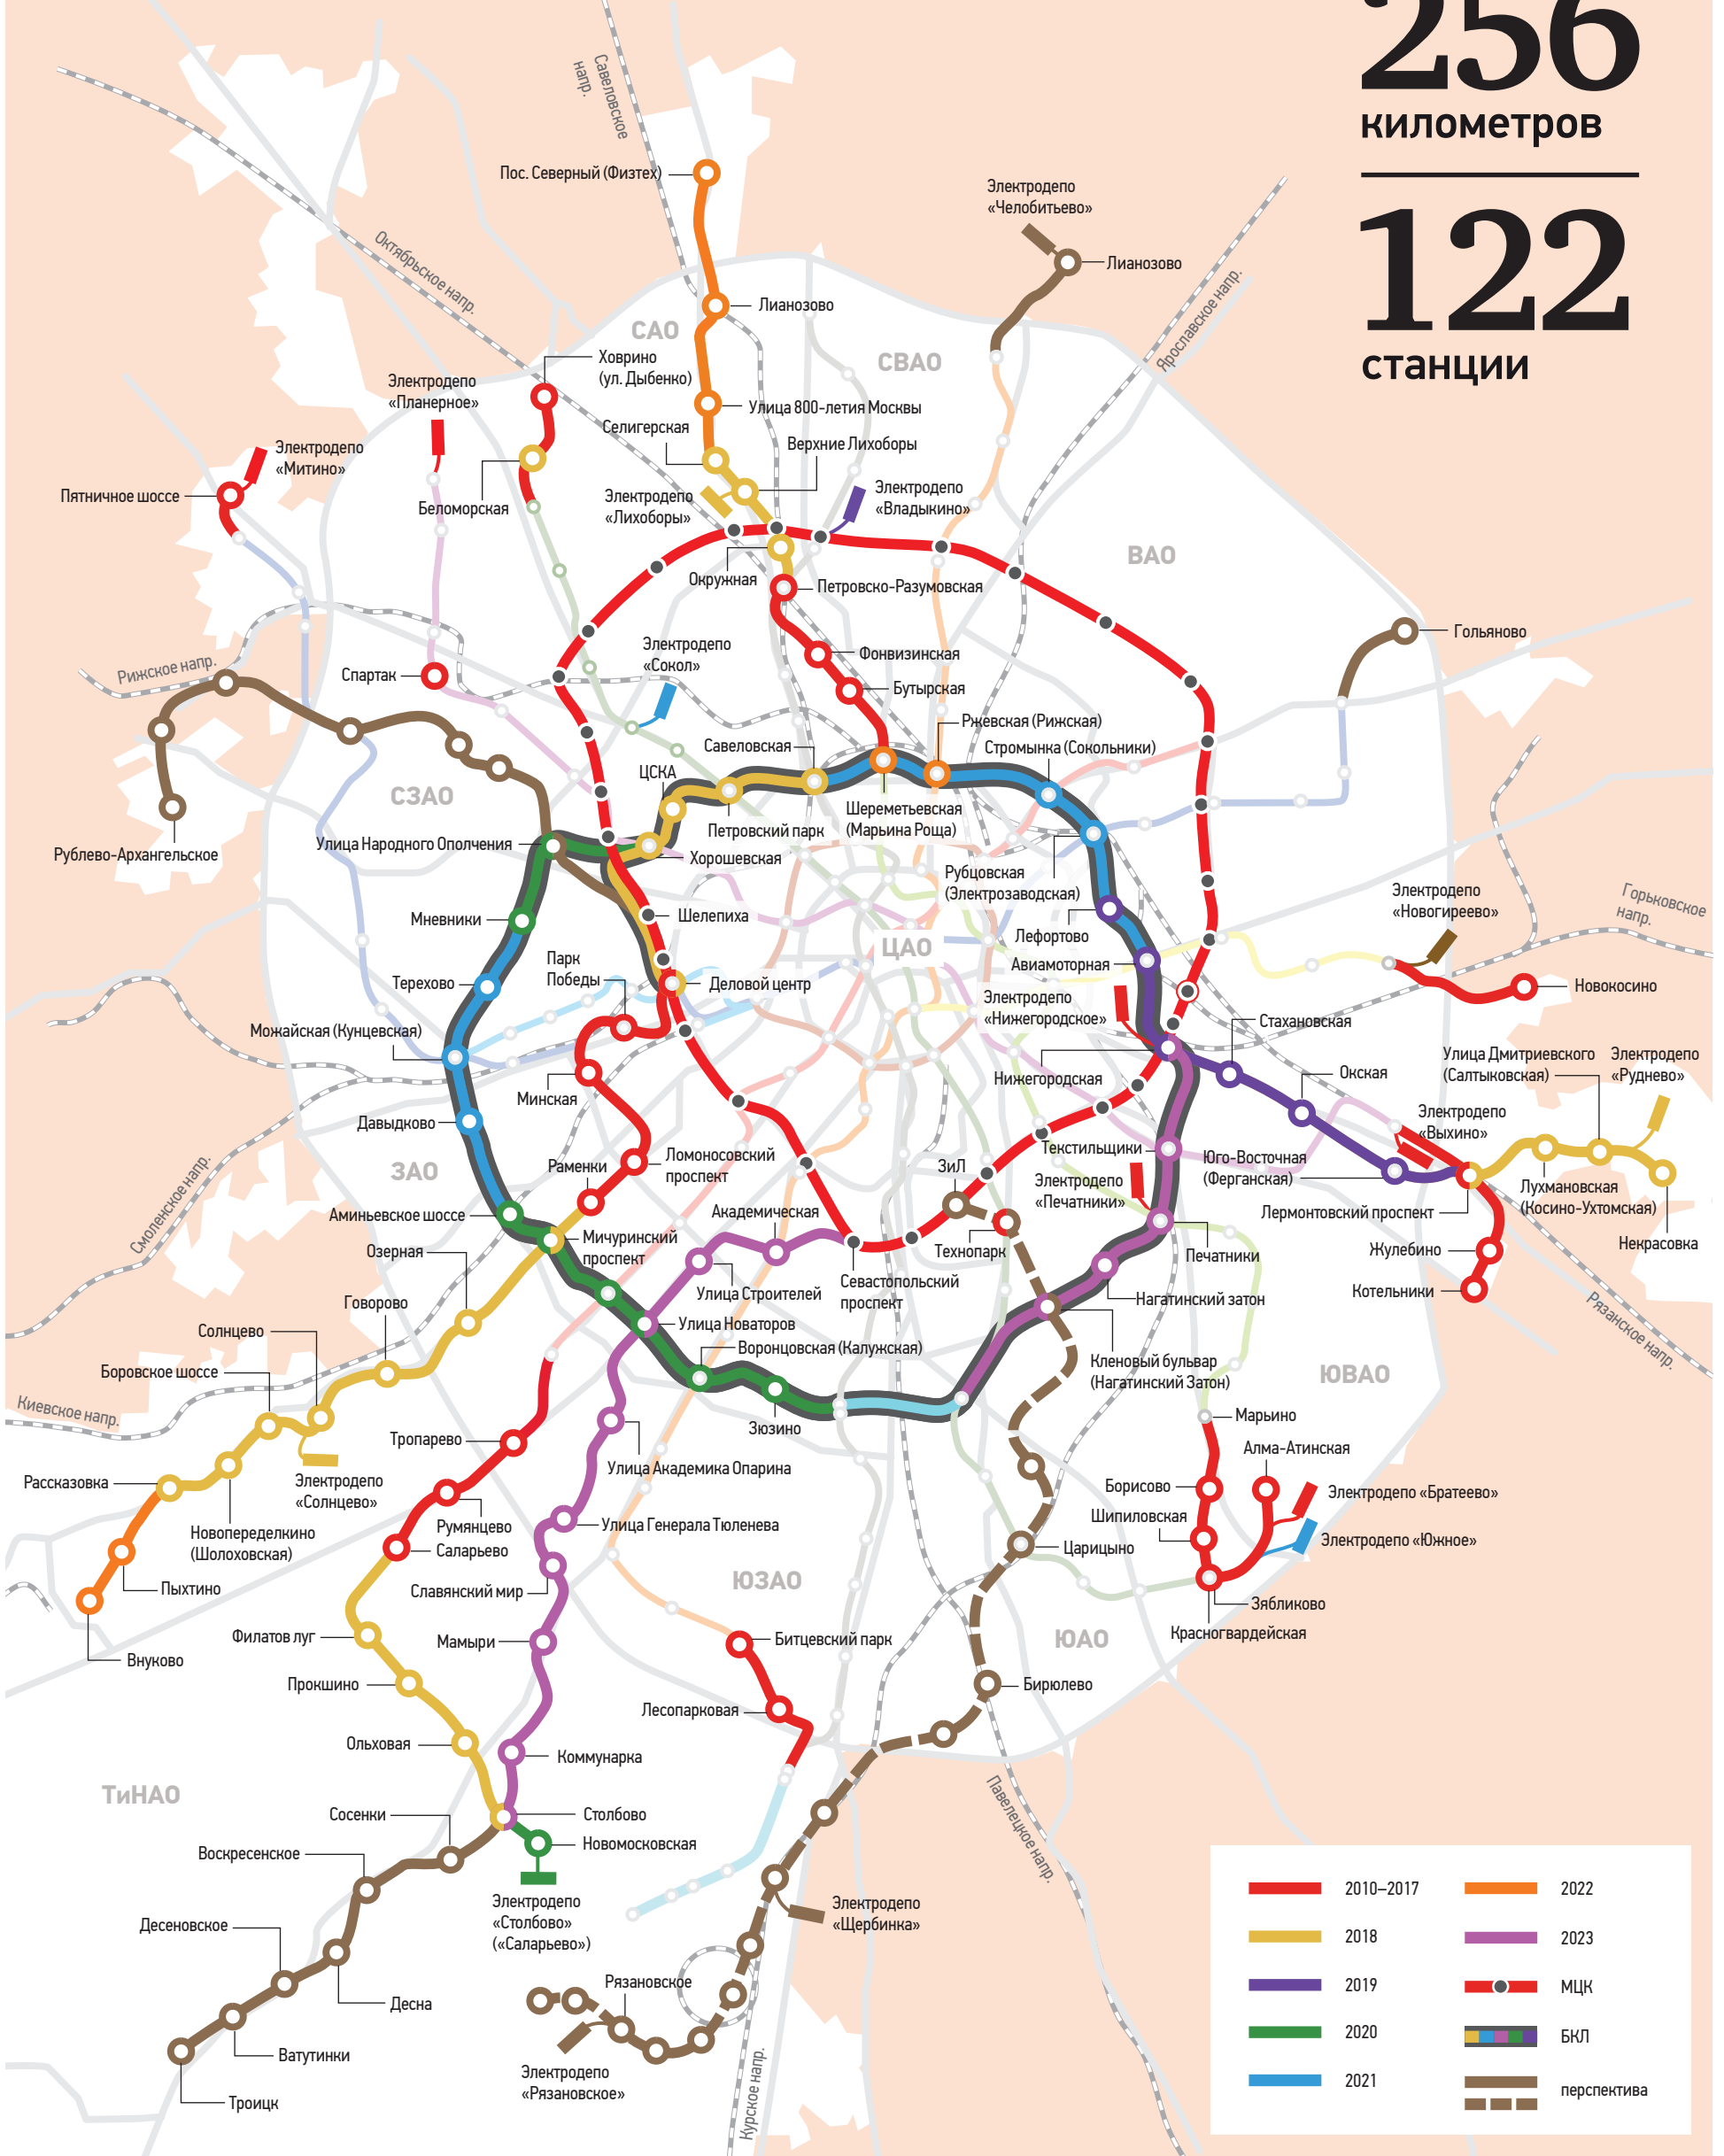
256 километров
122 станции

Савеловское напр.
Пос. Северный (Физтех)
Октябрьское напр.
Электродепо «Челобитьево»
Лианозово
Ярославское напр.
Лианозово
САО
СВАО
Ховрино (ул. Дыбенко)
Электродепо «Планерное»
Улица 800-летия Москвы
Селигерская
Верхние Лихоборы
Электродепо «Митино»
Беломорская
Электродепо «Лихоборы»
Электродепо «Владыкино»
Пятничное шоссе
Окружная
Петровско-Разумовская
ВАО
Электродепо «Сокол»
Фонвизинская
Гольяново
Рижское напр.
Спартак
Бутырская
Ржевская (Рижская)
Савеловская
Стромынка (Сокольники)
ЦСКА
СЗАО
Шереметьевская (Марьина Роща)
Петровский парк
Улица Народного Ополчения
Хорошевская
Рублево-Архангельское
Рубцовская (Электрозаводская)
Электродепо «Новогиреево»
Горьковское напр.
Шелепиха
Мневники
Лефортово
Парк Победы
ЦАО
Авиамоторная
Терехово
Деловой центр
Новокосино
Электродепо «Нижегородское»
Можайская (Кунцевская)
Стахановская
Нижегородская
Улица Дмитриевского (Салтыковская)
Электродепо «Руднево»
Минская
Окская
Давыдково
Электродепо «Выхино»
ЗАО
Ломоносовский проспект
Текстильщики
Юго-Восточная (Ферганская)
Раменки
ЗиЛ
Смоленское напр.
Электродепо «Печатники»
Лухмановская (Косино-Ухтомская)
Академическая
Лермонтовский проспект
Аминьевское шоссе
Технопарк
Некрасовка
Мичуринский проспект
Жулебино
Озерная
Печатники
Севастопольский проспект
Улица Строителей
Котельники
Говорово
Нагатинский затон
Улица Новаторов
Солнцево
Рязанское напр.
Воронцовская (Калужская)
Кленовый бульвар (Нагатинский Затон)
ЮВАО
Боровское шоссе
Киевское напр.
Зюзино
Марьино
Тропарево
Алма-Атинская
Электродепо «Солнцево»
Улица Академика Опарина
Рассказовка
Борисово
Электродепо «Братеево»
Шипиловская
Новопеределкино (Шолоховская)
Румянцево
Улица Генерала Тюленева
Электродепо «Южное»
Саларьево
Царицыно
Пыхтино
Славянский мир
ЮЗАО
Зябликово
Красногвардейская
Филатов луг
Мамыри
Битцевский парк
ЮАО
Внуково
Прокшино
Бирюлево
Лесопарковая
Ольховая
Коммунарка
ТиНАО
Павелецкое напр.
Сосенки
Столбово
Новомосковская
Воскресенское
Электродепо «Столбово» («Саларьево»)
Электродепо «Щербинка»
Десеновское
Рязановское
Десна
Электродепо «Рязановское»
Ватутинки
Курское напр.
Троицк

2010–2017
2022
2018
2023
2019
МЦК
2020
БКЛ
2021
перспектива